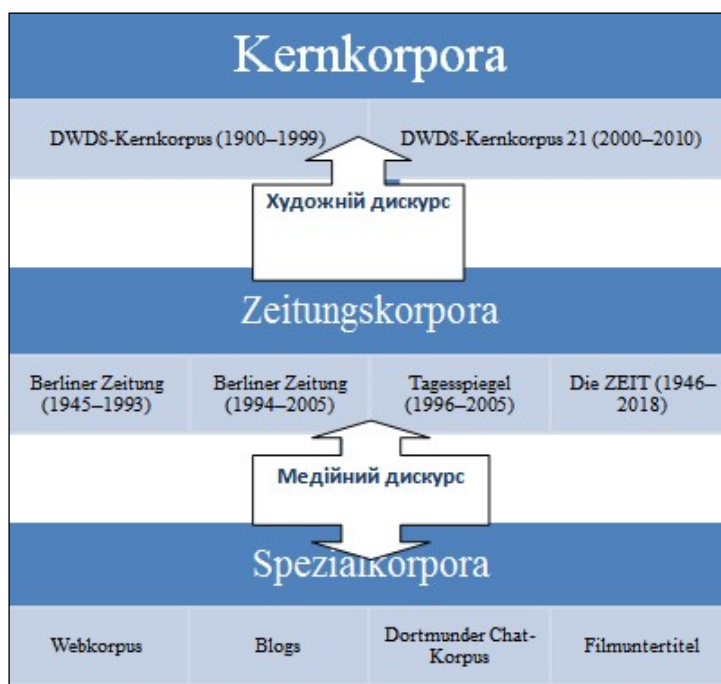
Kernkorpora

| DWDS-Kernkorpus (1900–1999) | DWDS-Kernkorpus 21 (2000–2010) |
|---|---|

Художній дискурс

Zeitungskorpora

| Berliner Zeitung (1945–1993) | Berliner Zeitung (1994–2005) | Tagesspiegel (1996–2005) | Die ZEIT (1946–2018) |
|---|---|---|---|

Медійний дискурс

Spezialkorpora

| Webkorpus | Blogs | Dortmunder Chat-Korpus | Filmuntertitel |
|---|---|---|---|